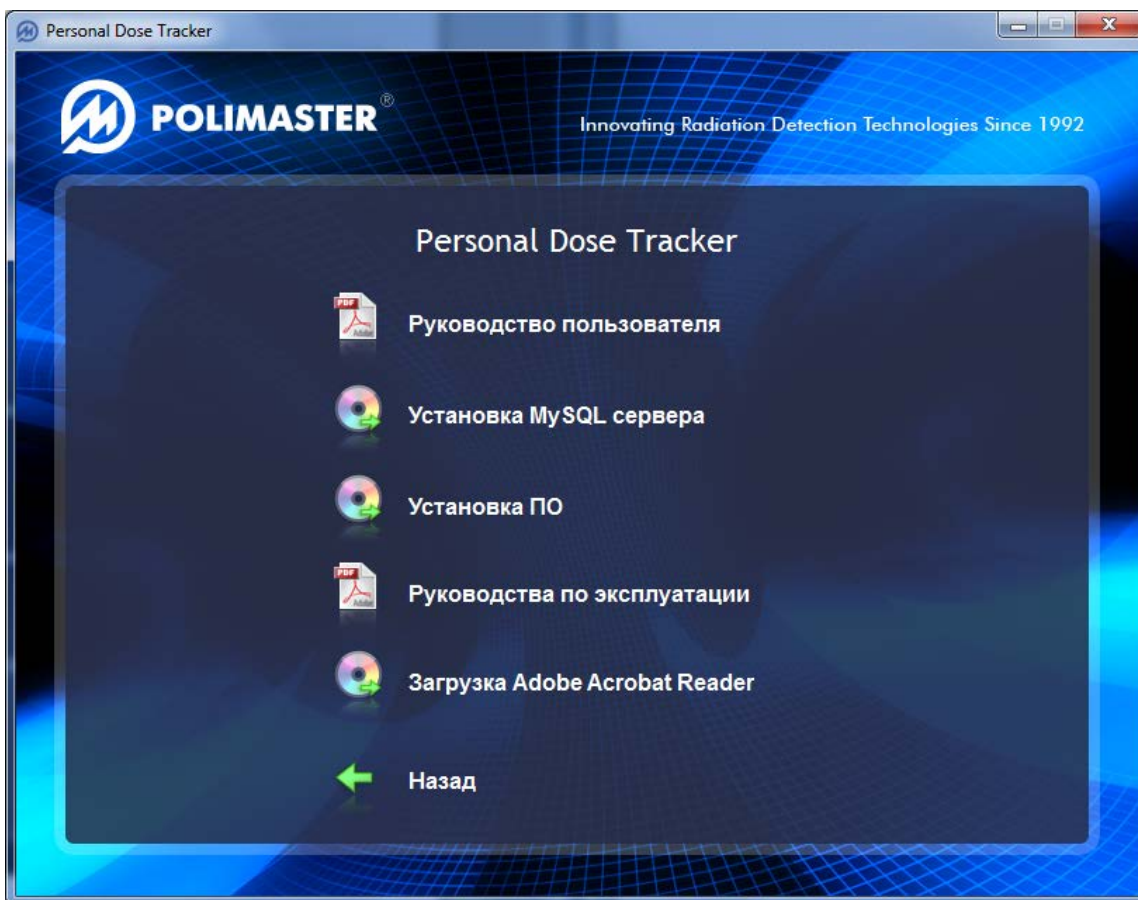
Personal Dose Tracker

POLIMASTER®

Innovating Radiation Detection Technologies Since 1992

Personal Dose Tracker

PDF Руководство пользователя

Установка MySQL сервера

Установка ПО

PDF Руководства по эксплуатации

Загрузка Adobe Acrobat Reader

Назад